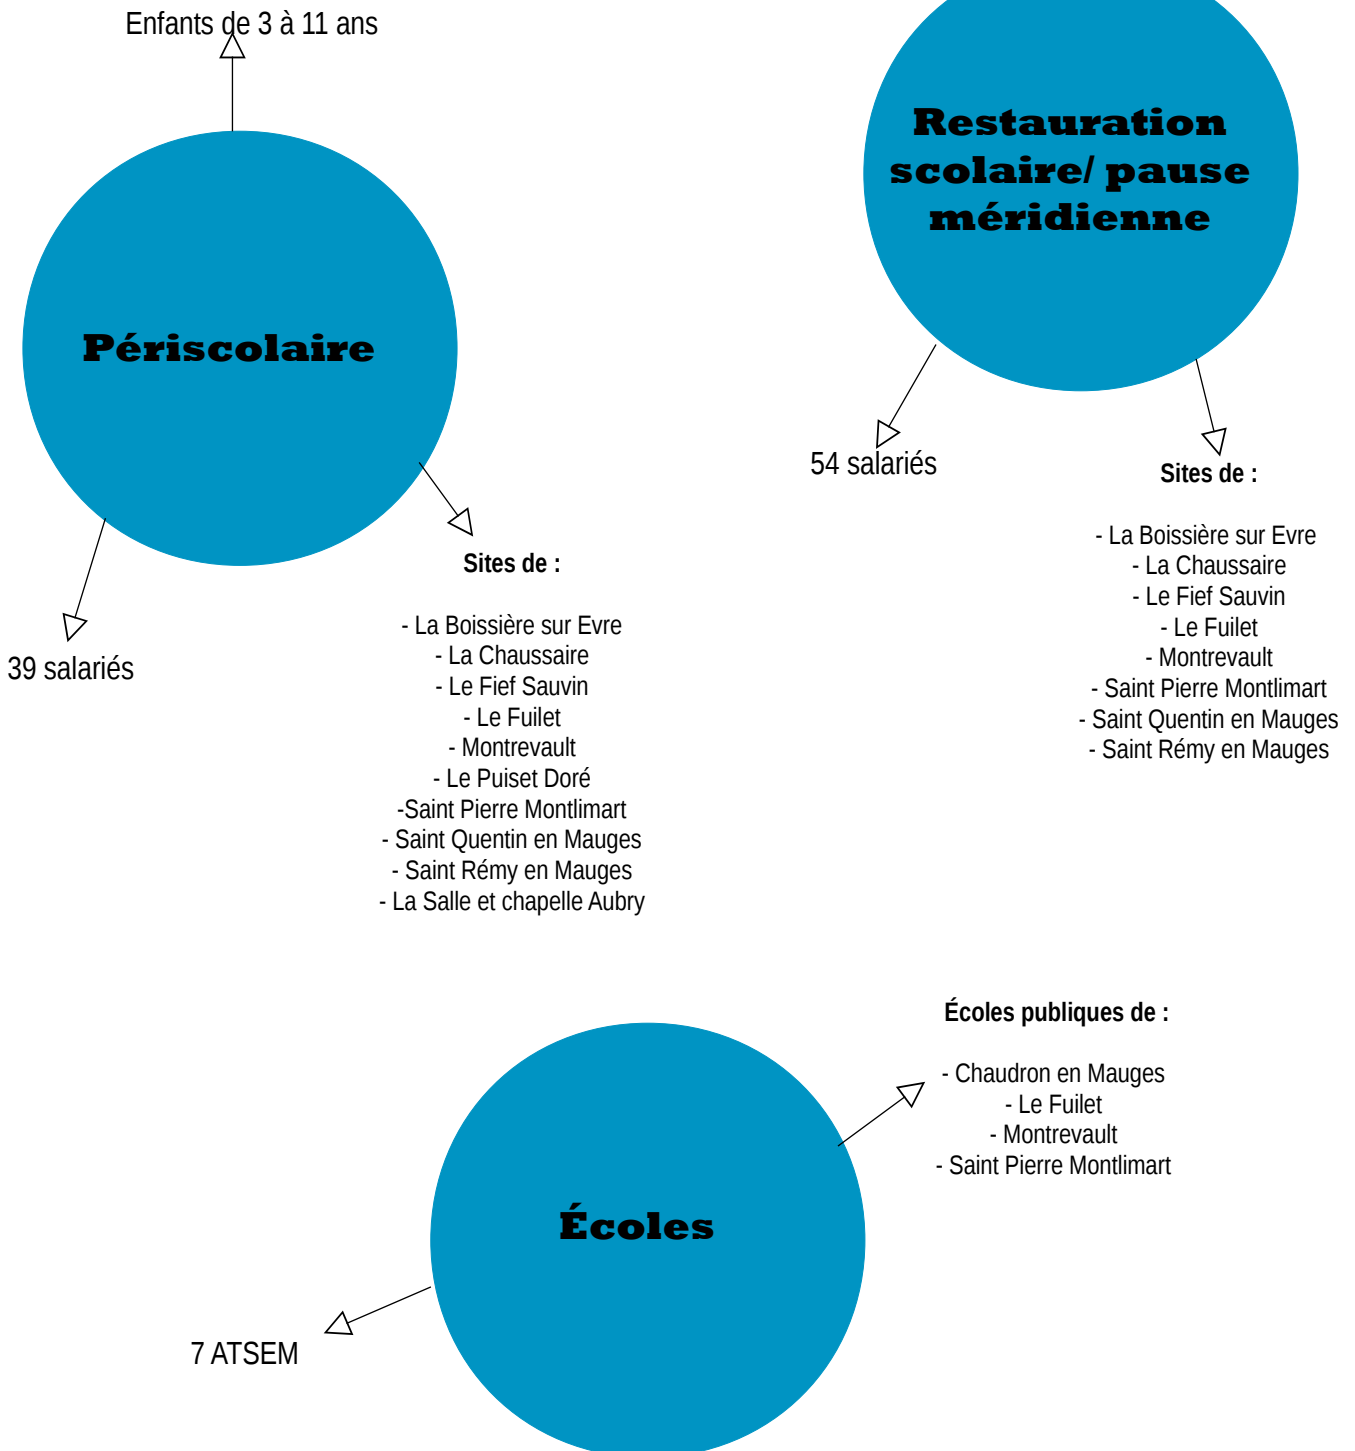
Enfants de 3 à 11 ans

Restauration scolaire/ pause méridienne

Périscolaire

54 salariés

Sites de :

- La Boissière sur Evre
- La Chaussaire
- Le Fief Sauvin
- Le Fuilet
- Montrevault
- Saint Pierre Montlimart
- Saint Quentin en Mauges
- Saint Rémy en Mauges

Sites de :

- La Boissière sur Evre
- La Chaussaire
- Le Fief Sauvin
- Le Fuilet
- Montrevault
- Le Puiset Doré
-Saint Pierre Montlimart
- Saint Quentin en Mauges
- Saint Rémy en Mauges
- La Salle et chapelle Aubry

39 salariés

Écoles publiques de :

- Chaudron en Mauges
- Le Fuilet
- Montrevault
- Saint Pierre Montlimart

Écoles

7 ATSEM